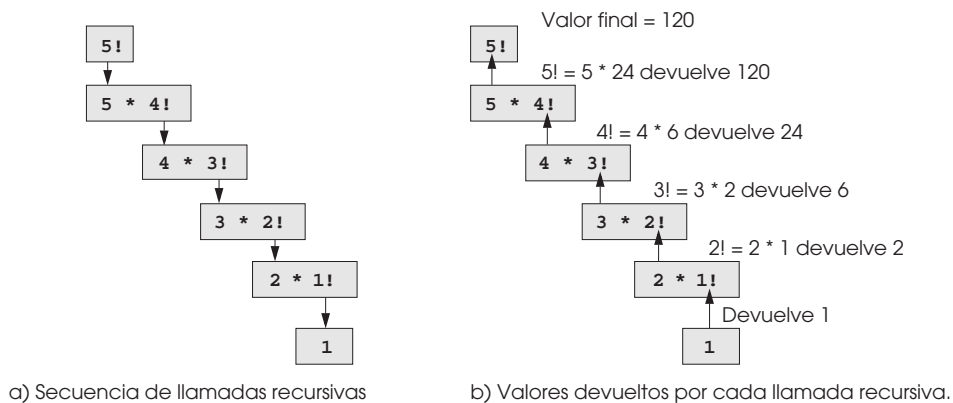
5!

5 * 4!

4 * 3!

3 * 2!

2 * 1!

1

a) Secuencia de llamadas recursivas

Valor final = 120

5!

5! = 5 * 24 devuelve 120

5 * 4!

4! = 4 * 6 devuelve 24

4 * 3!

3! = 3 * 2 devuelve 6

3 * 2!

2! = 2 * 1 devuelve 2

2 * 1!

Devuelve 1

1

b) Valores devueltos por cada llamada recursiva.